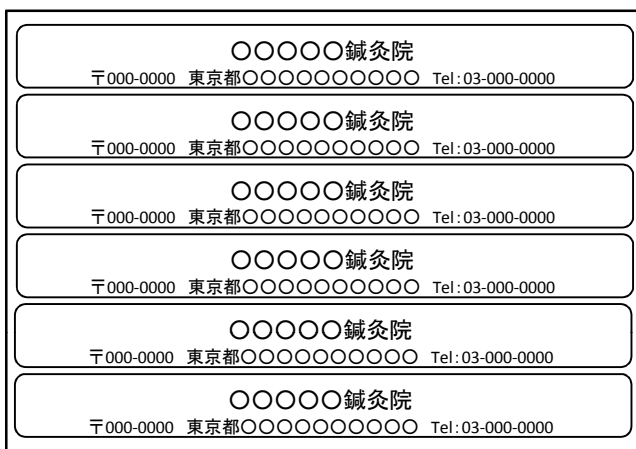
○○○○○鍼灸院
〒000-0000 東京都○○○○○○○○○○ Tel:03-000-0000

○○○○○鍼灸院
〒000-0000 東京都○○○○○○○○○○ Tel:03-000-0000

○○○○○鍼灸院
〒000-0000 東京都○○○○○○○○○○ Tel:03-000-0000

○○○○○鍼灸院
〒000-0000 東京都○○○○○○○○○○ Tel:03-000-0000

○○○○○鍼灸院
〒000-0000 東京都○○○○○○○○○○ Tel:03-000-0000

○○○○○鍼灸院
〒000-0000 東京都○○○○○○○○○○ Tel:03-000-0000